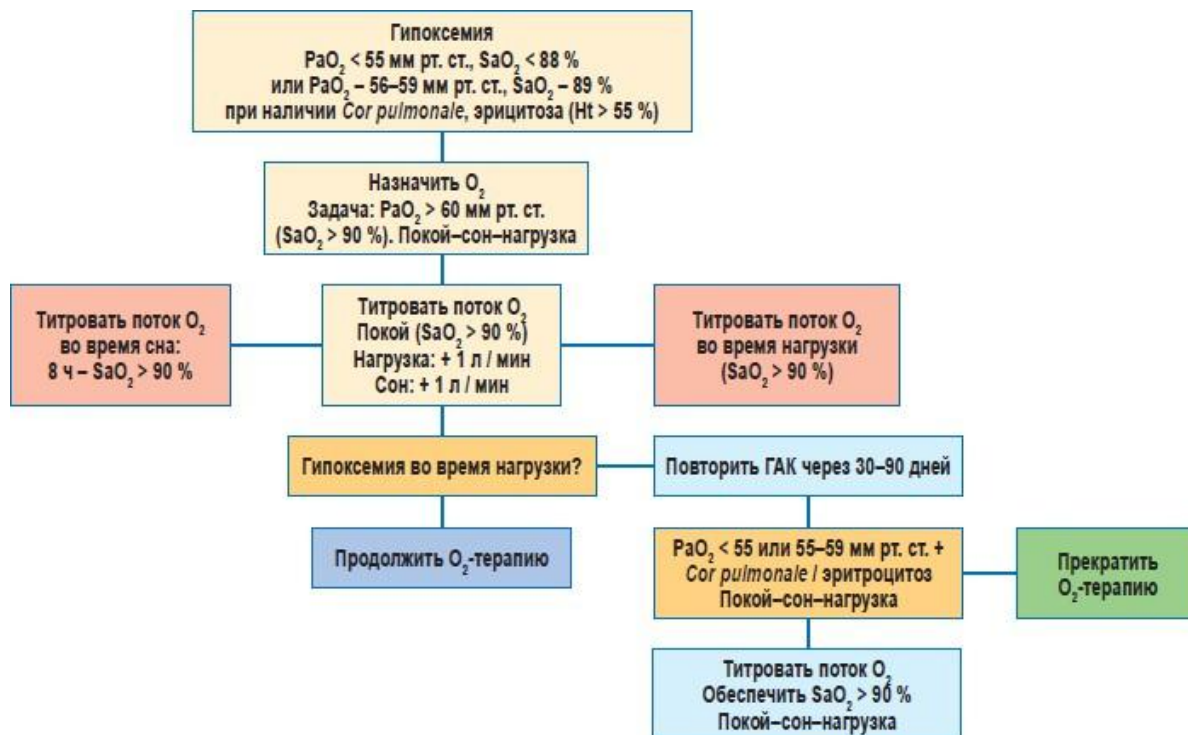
Гипоксемия
$PaO_2$ < 55 мм рт. ст., $SaO_2$ < 88 %
или $PaO_2$ – 56–59 мм рт. ст., $SaO_2$ – 89 %
при наличии *Cor pulmonale*, эрицитоза (Ht > 55 %)

Назначить $O_2$
Задача: $PaO_2$ > 60 мм рт. ст.
($SaO_2$ > 90 %). Покой–сон–нагрузка

Титровать поток $O_2$
во время сна:
8 ч – $SaO_2$ > 90 %

Титровать поток $O_2$
Покой ($SaO_2$ > 90 %)
Нагрузка: + 1 л / мин
Сон: + 1 л / мин

Титровать поток $O_2$
во время нагрузки
($SaO_2$ > 90 %)

Гипоксемия во время нагрузки?

Повторить ГАК через 30–90 дней

Продолжить $O_2$-терапию

$PaO_2$ < 55 или 55–59 мм рт. ст. +
*Cor pulmonale* / эритроцитоз
Покой–сон–нагрузка

Прекратить
$O_2$-терапию

Титровать поток $O_2$
Обеспечить $SaO_2$ > 90 %
Покой–сон–нагрузка